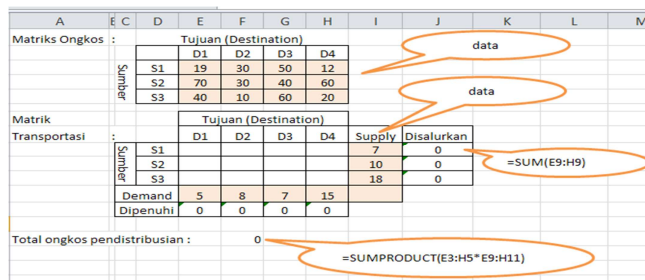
| A | E | C | D | E | F | G | H | I | J | K | L | M |
|---|---|---|---|---|---|---|---|---|---|---|---|---|

Matriks Ongkos :

| | Tujuan (Destination) | | | |
|---|---|---|---|---|
| | D1 | D2 | D3 | D4 |
| S1 | 19 | 30 | 50 | 12 |
| S2 | 70 | 30 | 40 | 60 |
| S3 | 40 | 10 | 60 | 20 |

Sumber

data

Matrik Transportasi :

| | Tujuan (Destination) | | | | | |
|---|---|---|---|---|---|---|
| | D1 | D2 | D3 | D4 | Supply | Disalurkan |
| S1 | | | | | 7 | 0 |
| S2 | | | | | 10 | 0 |
| S3 | | | | | 18 | 0 |
| Demand | 5 | 8 | 7 | 15 | | |
| Dipenuhi | 0 | 0 | 0 | 0 | | |

Sumber

data

=SUM(E9:H9)

Total ongkos pendistribusian : 0

=SUMPRODUCT(E3:H5*E9:H11)